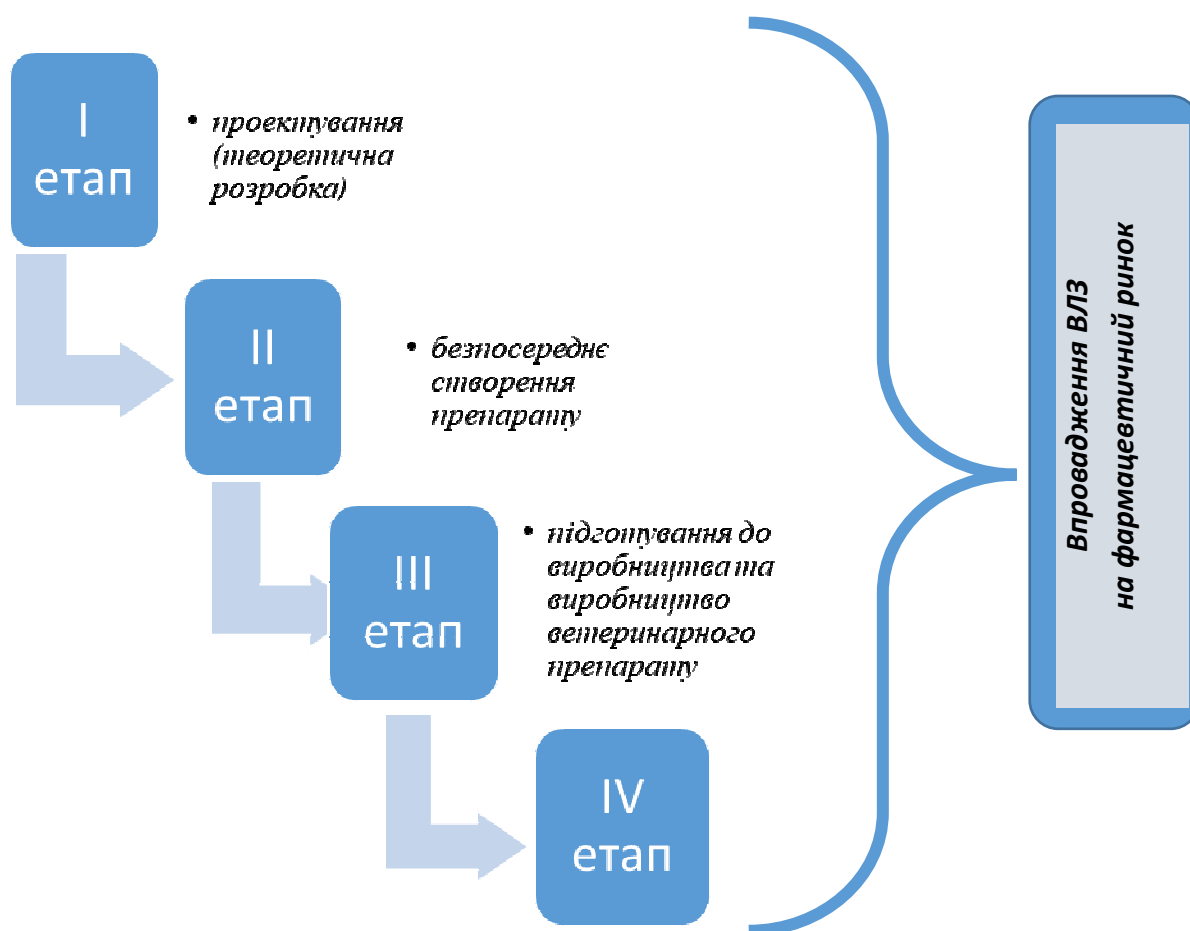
I етап

• проектування (теоретична розробка)

II етап

• безпосереднє створення препарату

III етап

• підготування до виробництва та виробництво ветеринарного препарату

IV етап

Впровадження ВЛЗ на фармацевтичний ринок